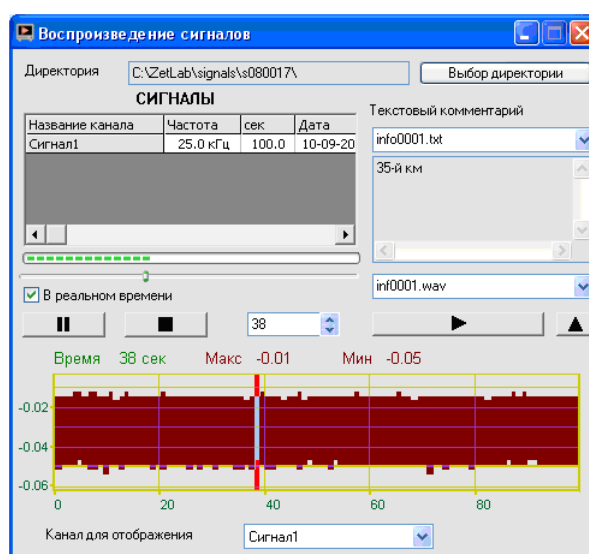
Воспроизведение сигналов

Директория C:\ZetLab\signals\s080017\ Выбор директории

СИГНАЛЫ

| Название канала | Частота | сек | Дата |
|---|---|---|---|
| Сигнал1 | 25.0 кГц | 100.0 | 10-09-20 |

Текстовый комментарий

info0001.txt

35-й км

inf0001.wav

В реальном времени

38

Время 38 сек Макс -0.01 Мин -0.05

-0.02
-0.04
-0.06
0 20 40 60 80

Канал для отображения Сигнал1